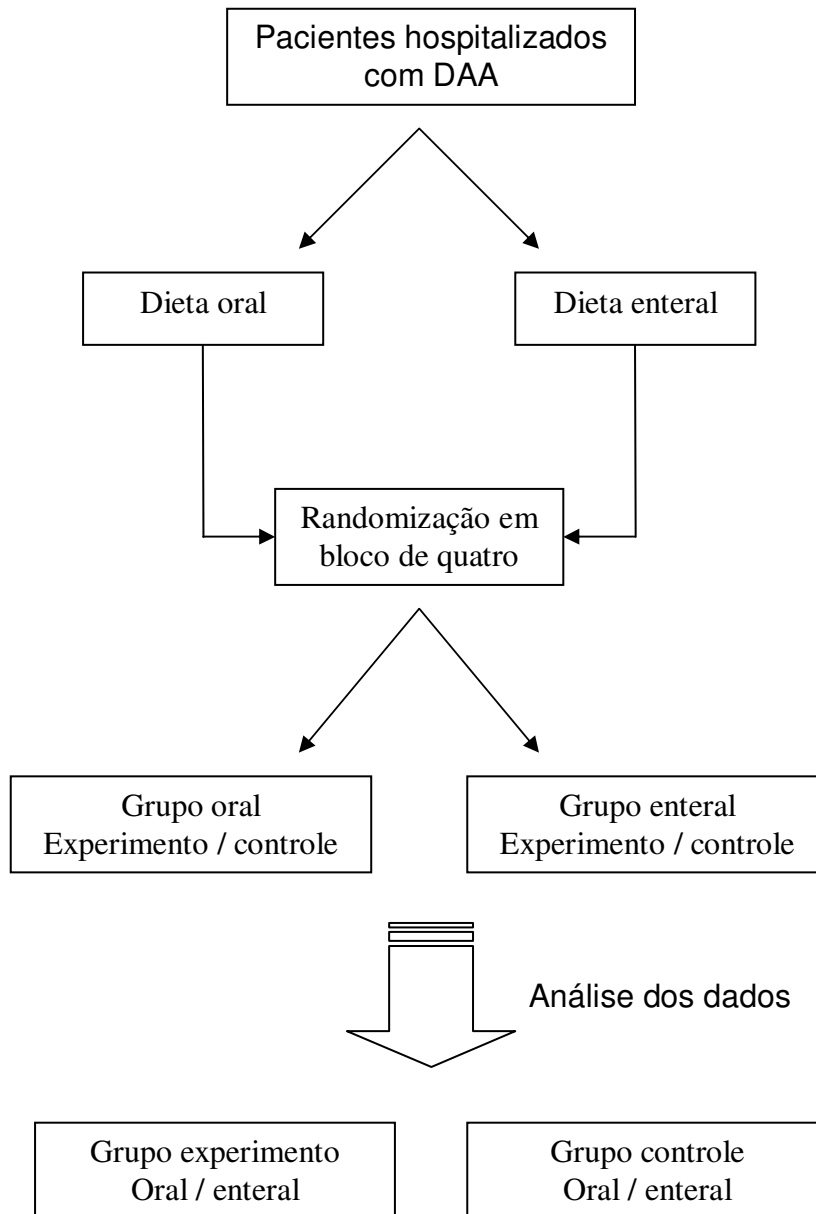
Pacientes hospitalizados com DAA

Dieta oral

Dieta enteral

Randomização em bloco de quatro

Grupo oral
Experimento / controle

Grupo enteral
Experimento / controle

Análise dos dados

Grupo experimento
Oral / enteral

Grupo controle
Oral / enteral